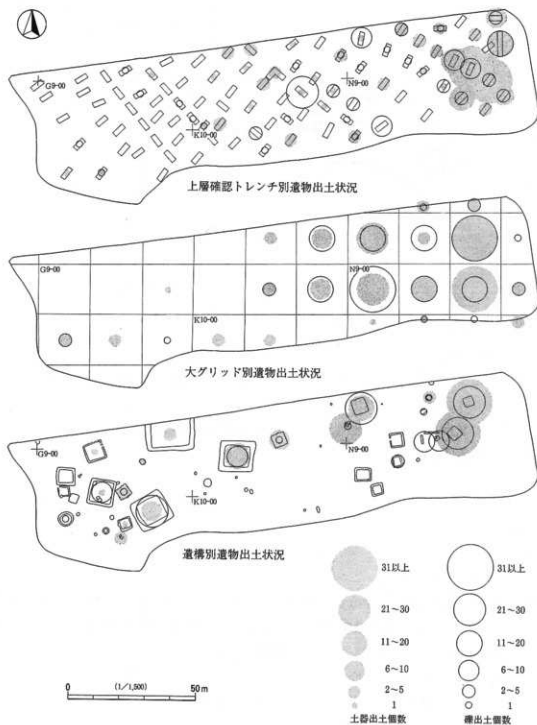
G9-00
N9-00
K10-00
上層確認トレンチ別遺物出土状況

G9-00
N9-00
K10-00
大グリッド別遺物出土状況

G9-00
N9-00
K10-00
遺構別遺物出土状況

31以上
21～30
11～20
6～10
2～5
1
土器出土個数

31以上
21～30
11～20
6～10
2～5
1
礫出土個数

0 (1/1,500) 50m